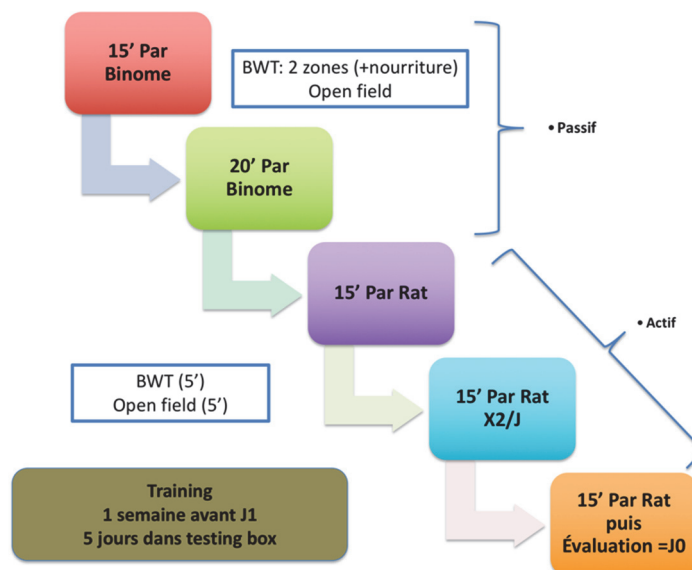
15’ Par Binome

BWT: 2 zones (+nourriture)
Open field

• Passif

20’ Par Binome

15’ Par Rat

• Actif

BWT (5’)
Open field (5’)

15’ Par Rat X2/J

Training
1 semaine avant J1
5 jours dans testing box

15’ Par Rat puis Évaluation =J0